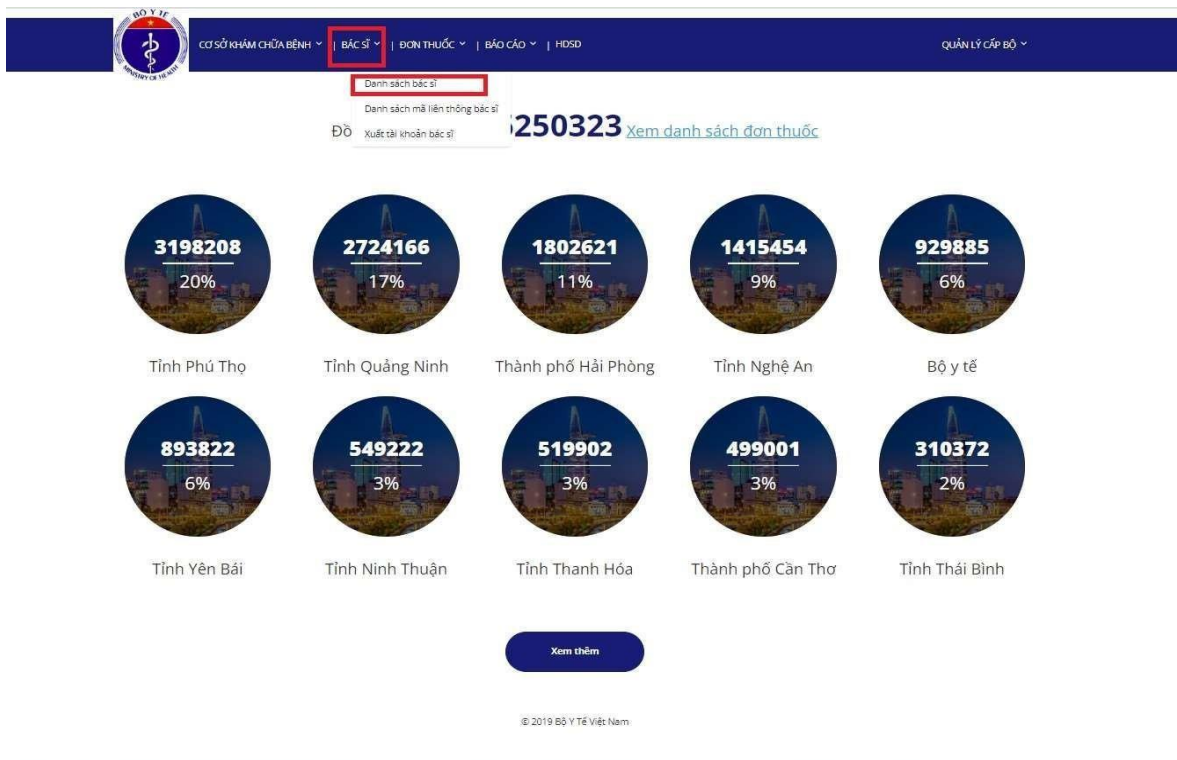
BỘ Y TẾ
MINISTRY OF HEALTH

CƠ SỞ KHÁM CHỮA BỆNH | BÁC SĨ | ĐƠN THUỐC | BÁO CÁO | HDSD

QUẢN LÝ CẤP BỘ

Danh sách bác sĩ
Danh sách mã liên thông bác sĩ
Xuất tài khoản bác sĩ

Đồ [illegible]250323 Xem danh sách đơn thuốc

3198208
20%
Tỉnh Phú Thọ

2724166
17%
Tỉnh Quảng Ninh

1802621
11%
Thành phố Hải Phòng

1415454
9%
Tỉnh Nghệ An

929885
6%
Bộ y tế

893822
6%
Tỉnh Yên Bái

549222
3%
Tỉnh Ninh Thuận

519902
3%
Tỉnh Thanh Hóa

499001
3%
Thành phố Cần Thơ

310372
2%
Tỉnh Thái Bình

Xem thêm

© 2019 Bộ Y Tế Việt Nam